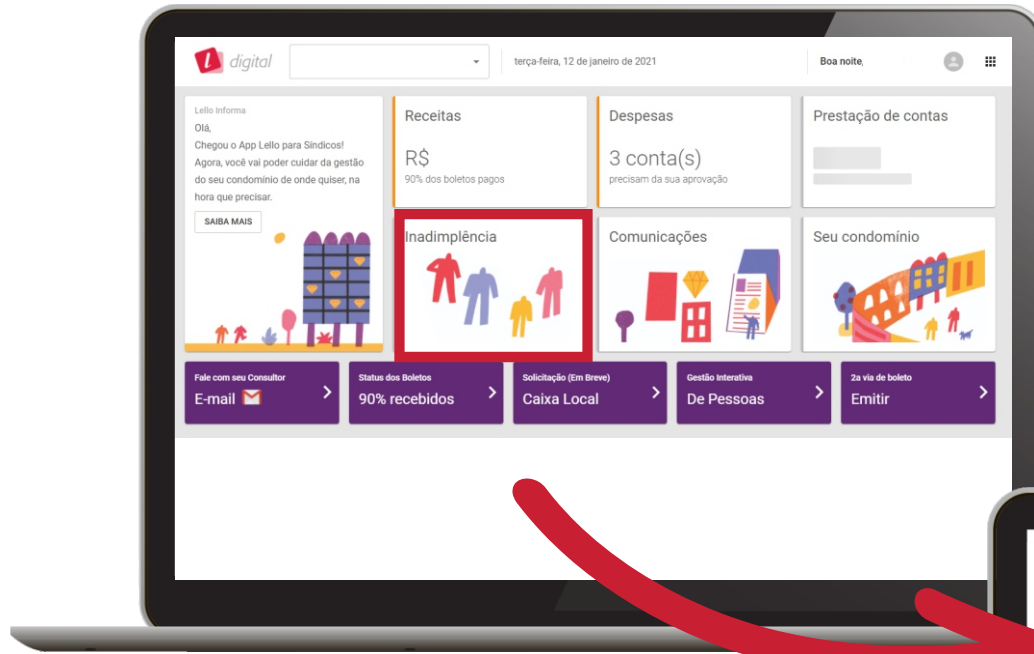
l digital

terça-feira, 12 de janeiro de 2021

Boa noite,

Lello informa
Olá,
Chegou o App Lello para Síndicos! Agora, você vai poder cuidar da gestão do seu condomínio de onde quiser, na hora que precisar.

SAIBA MAIS

Receitas
R$
90% dos boletos pagos

Despesas
3 conta(s)
precisam da sua aprovação

Prestação de contas

Inadimplência

Comunicações

Seu condomínio

Fale com seu Consultor
E-mail

Status dos Boletos
90% recebidos

Solicitação (Em Breve)
Caixa Local

Gestão Interativa
De Pessoas

2a via de boleto
Emitir